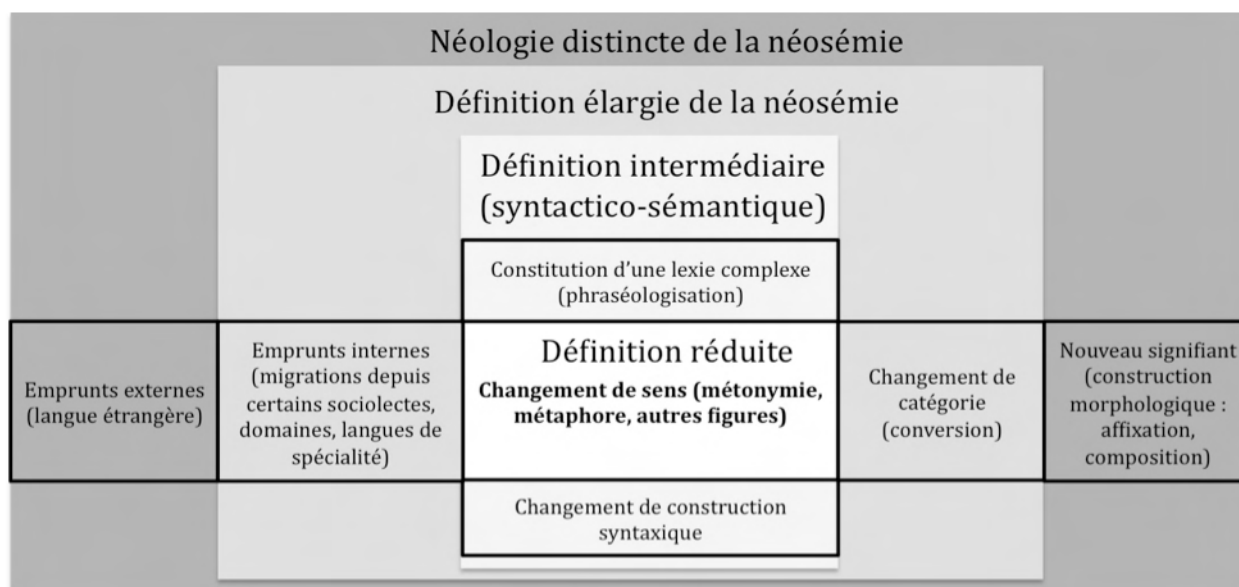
Néologie distincte de la néosémie

Définition élargie de la néosémie

Définition intermédiaire (syntactico-sémantique)

Constitution d'une lexie complexe (phraséologisation)

Emprunts externes (langue étrangère)

Emprunts internes (migrations depuis certains sociolectes, domaines, langues de spécialité)

Définition réduite

**Changement de sens (métonymie, métaphore, autres figures)**

Changement de catégorie (conversion)

Nouveau signifiant (construction morphologique : affixation, composition)

Changement de construction syntaxique